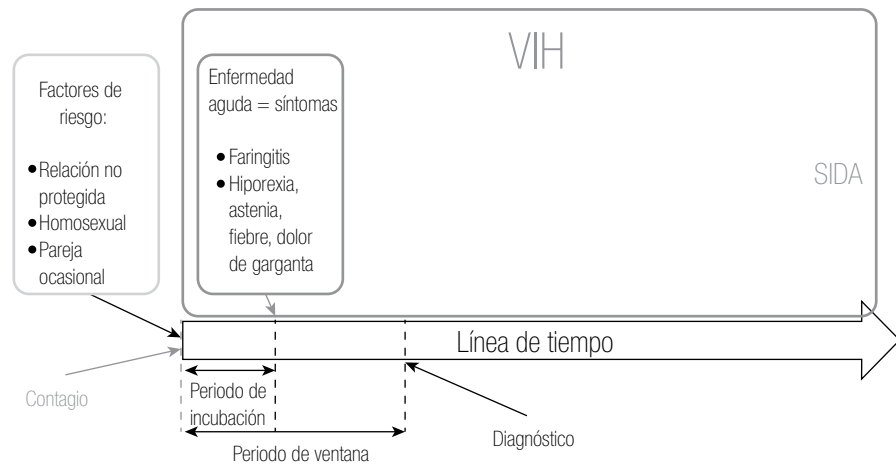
VIH

Factores de riesgo:

• Relación no protegida
• Homosexual
• Pareja ocasional

Enfermedad aguda = síntomas

• Faringitis
• Hiporexia, astenia, fiebre, dolor de garganta

SIDA

Línea de tiempo

Contagio

Periodo de incubación

Periodo de ventana

Diagnóstico